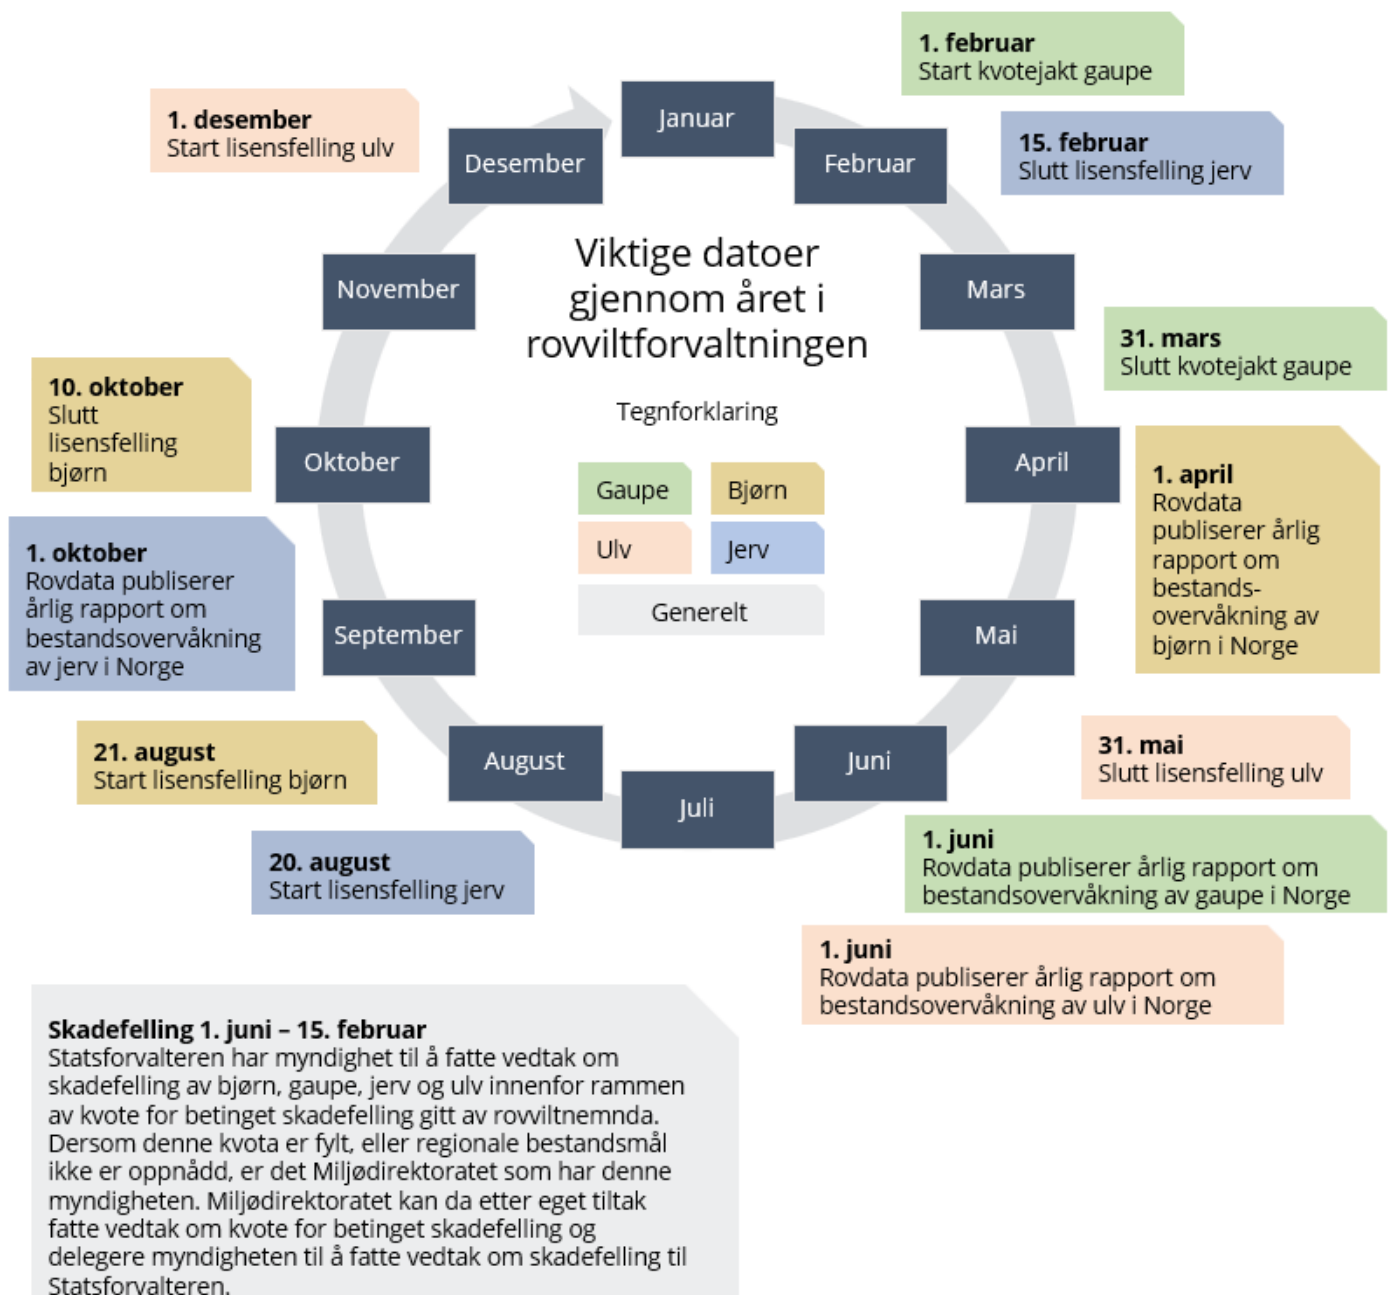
Viktige datoer gjennom året i rovviltforvaltningen

Tegnforklaring

Gaupe
Bjørn
Ulv
Jerv
Generelt

Januar
Februar
Mars
April
Mai
Juni
Juli
August
September
Oktober
November
Desember

1. februar
Start kvotejakt gaupe

15. februar
Slutt lisensfelling jerv

31. mars
Slutt kvotejakt gaupe

1. april
Rovdata publiserer årlig rapport om bestandsovervåkning av bjørn i Norge

31. mai
Slutt lisensfelling ulv

1. juni
Rovdata publiserer årlig rapport om bestandsovervåkning av gaupe i Norge

1. juni
Rovdata publiserer årlig rapport om bestandsovervåkning av ulv i Norge

20. august
Start lisensfelling jerv

21. august
Start lisensfelling bjørn

1. oktober
Rovdata publiserer årlig rapport om bestandsovervåkning av jerv i Norge

10. oktober
Slutt lisensfelling bjørn

1. desember
Start lisensfelling ulv

Skadefelling 1. juni – 15. februar
Statsforvalteren har myndighet til å fatte vedtak om skadefelling av bjørn, gaupe, jerv og ulv innenfor rammen av kvote for betinget skadefelling gitt av rovviltnemnda. Dersom denne kvota er fylt, eller regionale bestandsmål ikke er oppnådd, er det Miljødirektoratet som har denne myndigheten. Miljødirektoratet kan da etter eget tiltak fatte vedtak om kvote for betinget skadefelling og delegere myndigheten til å fatte vedtak om skadefelling til Statsforvalteren.